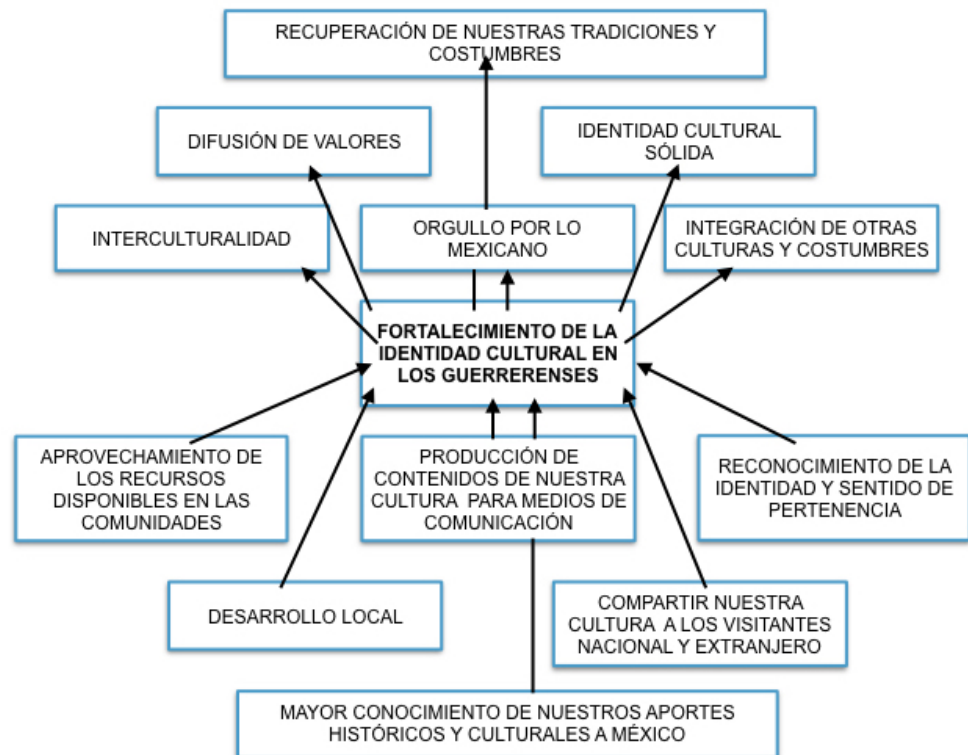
RECUPERACIÓN DE NUESTRAS TRADICIONES Y COSTUMBRES

DIFUSIÓN DE VALORES

IDENTIDAD CULTURAL SÓLIDA

INTERCULTURALIDAD

ORGULLO POR LO MEXICANO

INTEGRACIÓN DE OTRAS CULTURAS Y COSTUMBRES

FORTALECIMIENTO DE LA IDENTIDAD CULTURAL EN LOS GUERRERENSES

APROVECHAMIENTO DE LOS RECURSOS DISPONIBLES EN LAS COMUNIDADES

PRODUCCIÓN DE CONTENIDOS DE NUESTRA CULTURA PARA MEDIOS DE COMUNICACIÓN

RECONOCIMIENTO DE LA IDENTIDAD Y SENTIDO DE PERTENENCIA

DESARROLLO LOCAL

COMPARTIR NUESTRA CULTURA A LOS VISITANTES NACIONAL Y EXTRANJERO

MAYOR CONOCIMIENTO DE NUESTROS APORTES HISTÓRICOS Y CULTURALES A MÉXICO